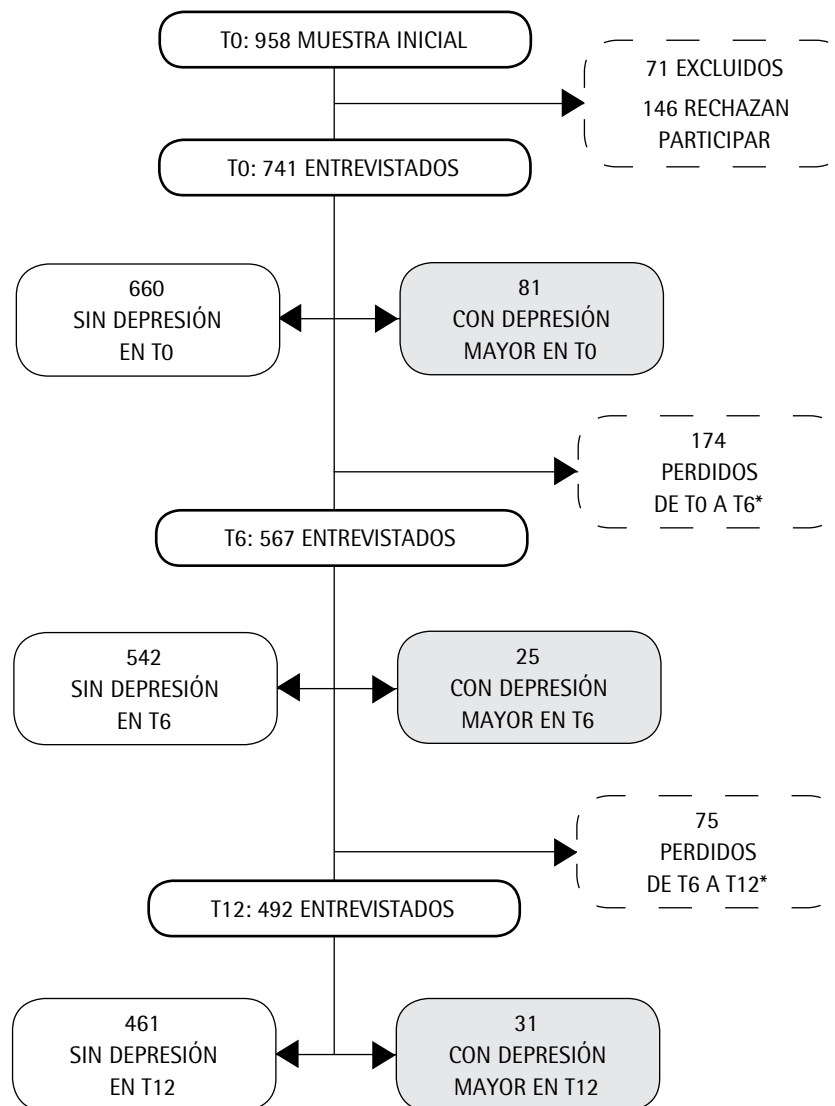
T0: 958 MUESTRA INICIAL

71 EXCLUIDOS
146 RECHAZAN PARTICIPAR

T0: 741 ENTREVISTADOS

660
SIN DEPRESIÓN
EN T0

81
CON DEPRESIÓN
MAYOR EN T0

174
PERDIDOS
DE T0 A T6*

T6: 567 ENTREVISTADOS

542
SIN DEPRESIÓN
EN T6

25
CON DEPRESIÓN
MAYOR EN T6

75
PERDIDOS
DE T6 A T12*

T12: 492 ENTREVISTADOS

461
SIN DEPRESIÓN
EN T12

31
CON DEPRESIÓN
MAYOR EN T12